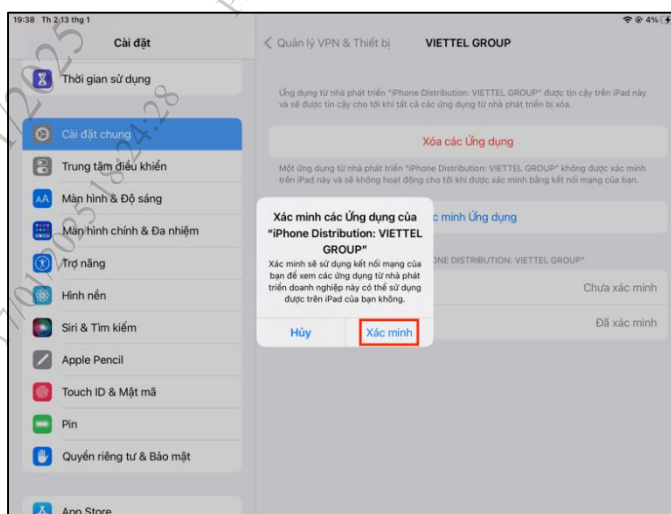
19:38 Th 2 13 thg 1

4%

Cài đặt

Thời gian sử dụng

Cài đặt chung

Trung tâm điều khiển

Màn hình & Độ sáng

Màn hình chính & Đa nhiệm

Trợ năng

Hình nền

Siri & Tìm kiếm

Apple Pencil

Touch ID & Mật mã

Pin

Quyền riêng tư & Bảo mật

App Store

< Quản lý VPN & Thiết bị

VIETTEL GROUP

Ứng dụng từ nhà phát triển "iPhone Distribution: VIETTEL GROUP" được tin cậy trên iPad này và sẽ được tin cậy cho tới khi tất cả các ứng dụng từ nhà phát triển bị xóa.

Xóa các Ứng dụng

Một ứng dụng từ nhà phát triển "iPhone Distribution: VIETTEL GROUP" không được xác minh trên iPad này và sẽ không hoạt động cho tới khi được xác minh bằng kết nối mạng của bạn.

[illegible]c minh Ứng dụng

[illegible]ONE DISTRIBUTION: VIETTEL GROUP"

Chưa xác minh

Đã xác minh

Xác minh các Ứng dụng của "iPhone Distribution: VIETTEL GROUP"

Xác minh sẽ sử dụng kết nối mạng của bạn để xem các ứng dụng từ nhà phát triển doanh nghiệp này có thể sử dụng được trên iPad của bạn không.

Hủy

Xác minh

17/01/2025 18:24:28